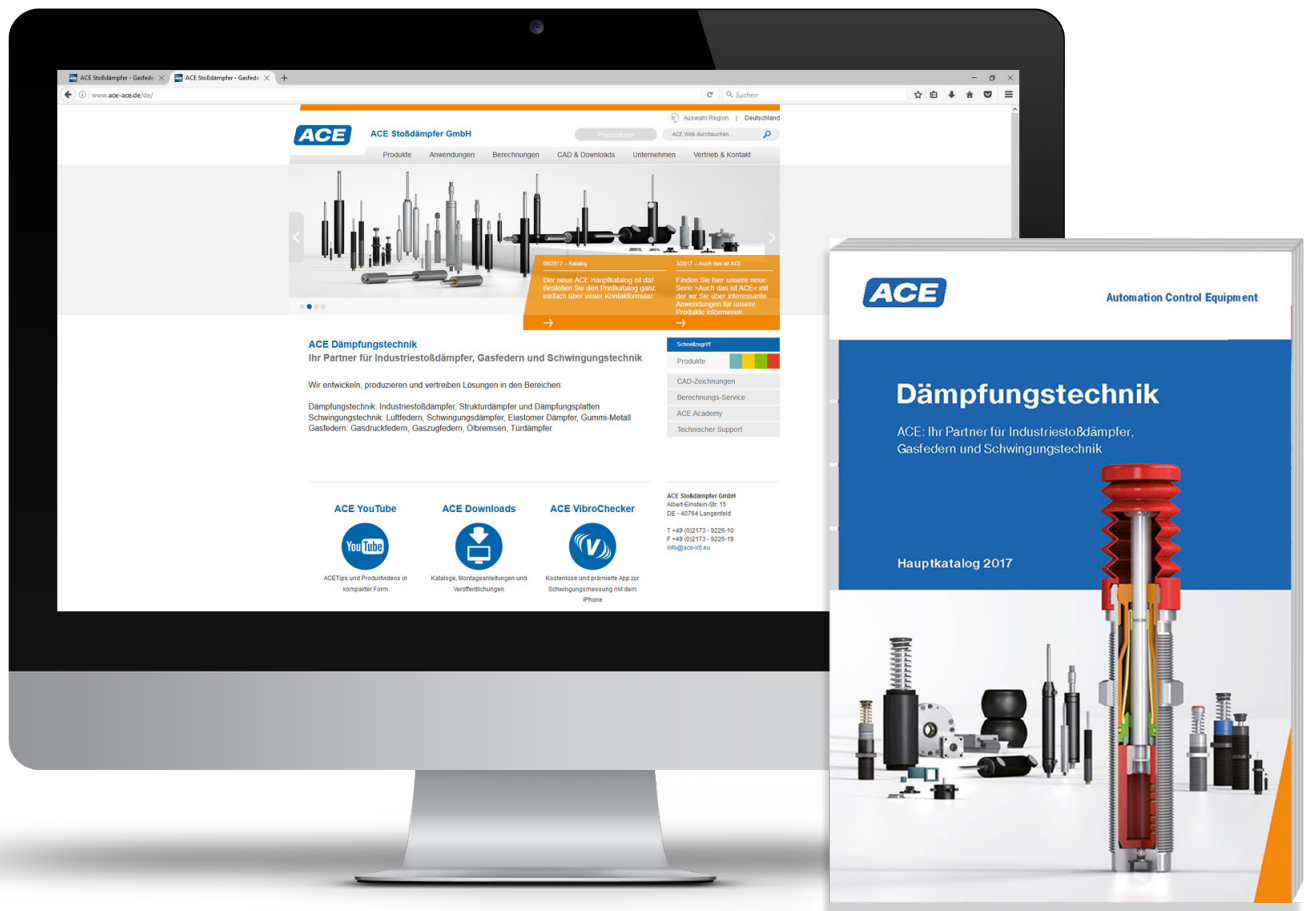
ACE Stoßdämpfer - Gasfede ×
ACE Stoßdämpfer - Gasfede ×
www.ace-ace.de/de/
Suchen

Auswahl Region | Deutschland

ACE

ACE Stoßdämpfer GmbH

Preisanfrage

ACE Web durchsuchen...

Produkte
Anwendungen
Berechnungen
CAD & Downloads
Unternehmen
Vertrieb & Kontakt

06/2017 – Katalog
Der neue ACE Hauptkatalog ist da! Bestellen Sie den Preiskatalog ganz einfach über unser Kontaktformular.

3/2017 – Auch das ist ACE
Finden Sie hier unsere neue Serie >Auch das ist ACE< mit der wir Sie über interessante Anwendungen für unsere Produkte informieren.

ACE Dämpfungstechnik
Ihr Partner für Industriestoßdämpfer, Gasfedern und Schwingungstechnik

Wir entwickeln, produzieren und vertreiben Lösungen in den Bereichen:

Dämpfungstechnik: Industriestoßdämpfer, Strukturdämpfer und Dämpfungsplatten
Schwingungstechnik: Luftfedern, Schwingungsdämpfer, Elastomer Dämpfer, Gummi-Metall
Gasfedern: Gasdruckfedern, Gaszugfedern, Ölbremsen, Türdämpfer

Schnellzugriff
Produkte
CAD-Zeichnungen
Berechnungs-Service
ACE Academy
Technischer Support

ACE YouTube
YouTube
ACETips und Produktvideos in kompakter Form

ACE Downloads
Kataloge, Montageanleitungen und Veröffentlichungen

ACE VibroChecker
Kostenlose und prämierte App zur Schwingungsmessung mit dem iPhone

ACE Stoßdämpfer GmbH
Albert-Einstein-Str. 15
DE - 40764 Langenfeld

T +49 (0)2173 - 9226-10
F +49 (0)2173 - 9226-19
info@ace-int.eu

ACE

Automation Control Equipment

Dämpfungstechnik

ACE: Ihr Partner für Industriestoßdämpfer, Gasfedern und Schwingungstechnik

Hauptkatalog 2017